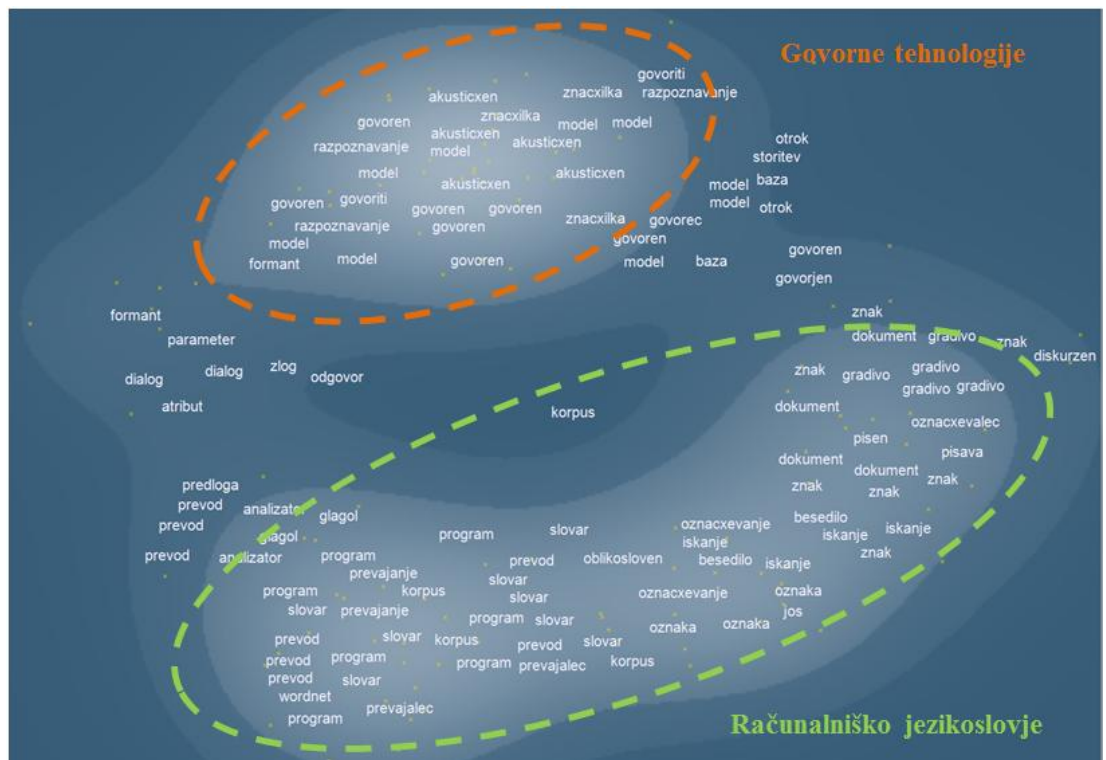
Govorne tehnologije

govoriti
akusticxen znacxilka razpoznavanje
znacxilka
govoren akusticxen model model
razpoznavanje model akusticxen
otrok
storitev
model akusticxen akusticxen
model baza
govoren govoriti model otrok
govoren govoren znacxilka govorec
razpoznavanje govoren
govoren
model
formant model govoren model baza govoren
govorjen

formant
parameter
dialog dialog zlog odgovor
atribut

znak
dokument gradivo znak diskurzen
znak gradivo gradivo
gradivo gradivo
dokument
oznacxevalec
korpus
pisen
pisava
dokument dokument
znak znak znak
predloga
prevod analizator glagol
prevod oznacxevanje besedilo
glagol program slovar iskanje iskanje
iskanje
prevod analizator program prevod oblikosloven besedilo iskanje znak
prevajanje slovar
program korpus slovar oznacxevanje oznaka
slovar prevajanje jos
program slovar oznaka oznaka
prevod slovar korpus prevod slovar
prevod program program prevajalec korpus
prevod slovar
wordnet
program prevajalec

Računalniško jezikoslovje